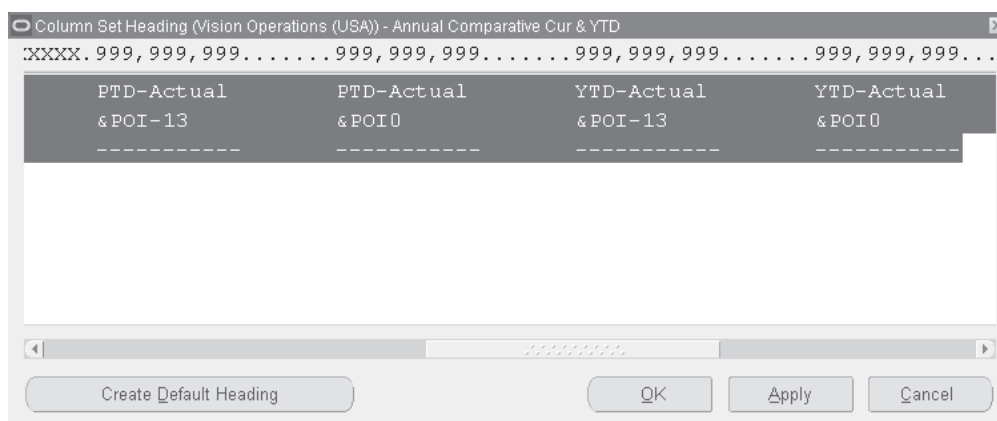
Column Set Heading (Vision Operations (USA)) - Annual Comparative Cur & YTD

:XXXX.999,999,999.......999,999,999.......999,999,999.......999,999,999...

| PTD-Actual | PTD-Actual | YTD-Actual | YTD-Actual |
|---|---|---|---|
| &POI-13 | &POI0 | &POI-13 | &POI0 |
| ----------- | ----------- | ----------- | ----------- |

Create Default Heading

OK

Apply

Cancel